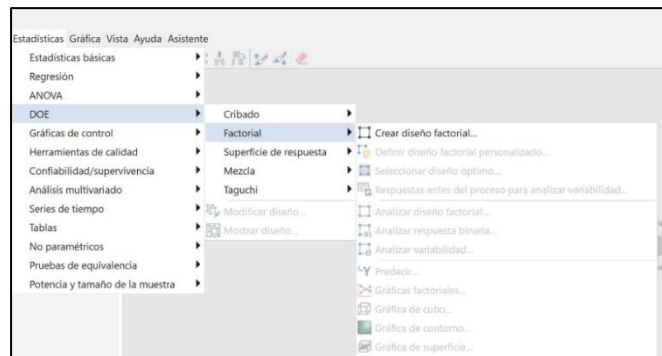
Estadísticas Gráfica Vista Ayuda Asistente

Estadísticas básicas
Regresión
ANOVA
DOE
Gráficas de control
Herramientas de calidad
Confiabilidad/supervivencia
Análisis multivariado
Series de tiempo
Tablas
No paramétricos
Pruebas de equivalencia
Potencia y tamaño de la muestra

Cribado
Factorial
Superficie de respuesta
Mezcla
Taguchi
Modificar diseño...
Mostrar diseño...

Crear diseño factorial...
Definir diseño factorial personalizado...
Seleccionar diseño óptimo...
Respuestas antes del proceso para analizar variabilidad...
Analizar diseño factorial...
Analizar respuesta binaria...
Analizar variabilidad...
Predecir...
Gráficas factoriales...
Gráfica de cubo...
Gráfica de contorno...
Gráfica de superficie...